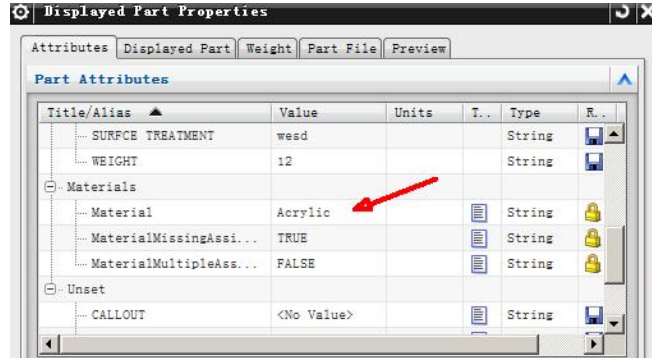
Displayed Part Properties

Attributes | Displayed Part | Weight | Part File | Preview

Part Attributes

| Title/Alias | Value | Units | T.. | Type | R.. |
|---|---|---|---|---|---|
| SURFCE TREATMENT | wesd | | | String | |
| WEIGHT | 12 | | | String | |
| Materials | | | | | |
| Material | Acrylic | | | String | |
| MaterialMissingAssi... | TRUE | | | String | |
| MaterialMultipleAss... | FALSE | | | String | |
| Unset | | | | | |
| CALLOUT | <No Value> | | | String | |